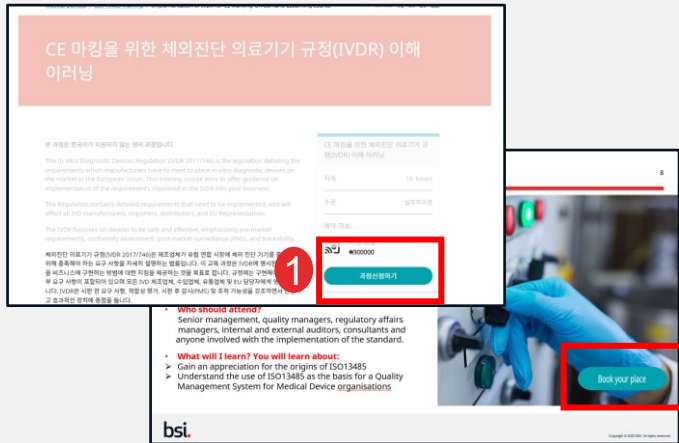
CE 마킹을 위한 체외진단 의료기기 규정(IVDR) 이해 이러닝

본 과정은 한국어가 지원되지 않는 영어 과정입니다.

The In Vitro Diagnostic Devices Regulation (IVDR 2017/746) is the legislation detailing the requirements which manufacturers have to meet to place in vitro diagnostic devices on the market in the European Union. This training course aims to offer guidance on implementation of the requirements stipulated in the IVDR into your business.

The Regulation contains detailed requirements that need to be implemented, and will affect all IVD manufacturers, importers, distributors, and EU Representatives.

The IVDR focuses on devices to be safe and effective, emphasizing pre-market requirements, conformity assessment, post-market surveillance (PMS), and traceability

체외진단 의료기기 규정(IVDR 2017/746)은 제조업체가 유럽 연합 시장에 체외 진단 기기를 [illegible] 위해 충족해야 하는 요구 사항을 자세히 설명하는 법률입니다. 이 교육 과정은 IVDR에 명시된 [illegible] 을 비즈니스에 구현하는 방법에 대한 지침을 제공하는 것을 목표로 합니다. 규정에는 구현해야 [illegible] 부 요구 사항이 포함되어 있으며 모든 IVD 제조업체, 수입업체, 유통업체 및 EU 담당자에게 영 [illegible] 니다. IVDR은 시판 전 요구 사항, 적합성 평가, 시판 후 감시(PMS) 및 추적 가능성을 강조하면서 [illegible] 고 효과적인 장치에 중점을 둡니다.

CE 마킹을 위한 체외진단 의료기기 규정(IVDR) 이해 이러닝

시간 16 hours

수준 일반과정

예약 가능

₩300000

1

과정신청하기

8

Who should attend?
Senior management, quality managers, regulatory affairs managers, internal and external auditors, consultants and anyone involved with the implementation of the standard.

What will I learn? You will learn about:
➢ Gain an appreciation for the origins of ISO13485
➢ Understand the use of ISO13485 as the basis for a Quality Management System for Medical Device organisations

Book your place

bsi.

Copyright © BSI 2022. All rights reserved.